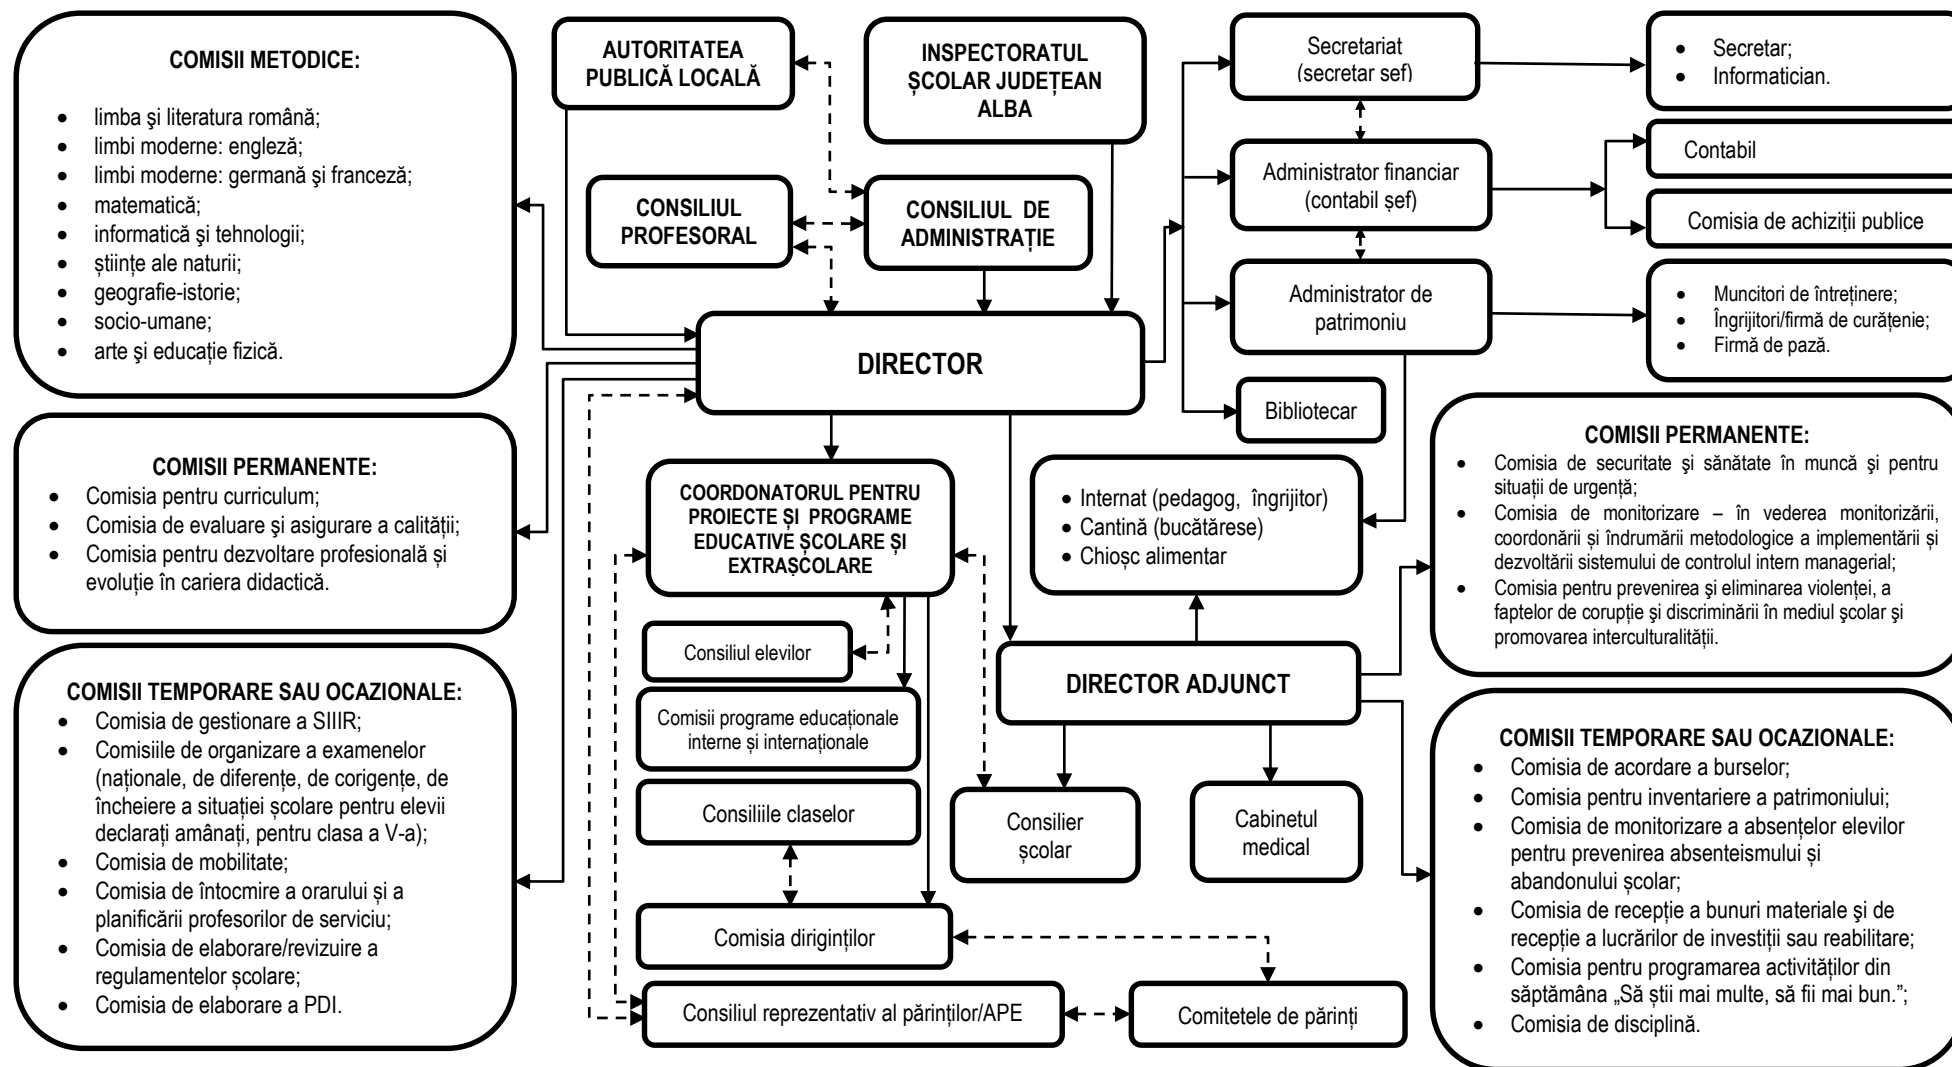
COMISII METODICE:

- limba şi literatura română;
- limbi moderne: engleză;
- limbi moderne: germană şi franceză;
- matematică;
- informatică şi tehnologii;
- ştiințe ale naturii;
- geografie-istorie;
- socio-umane;
- arte şi educație fizică.

COMISII PERMANENTE:
- Comisia pentru curriculum;
- Comisia de evaluare şi asigurare a calității;
- Comisia pentru dezvoltare profesională și evoluție în cariera didactică.

COMISII TEMPORARE SAU OCAZIONALE:
- Comisia de gestionare a SIIIR;
- Comisiile de organizare a examenelor (naționale, de diferențe, de corigențe, de încheiere a situației școlare pentru elevii declarați amânați, pentru clasa a V-a);
- Comisia de mobilitate;
- Comisia de întocmire a orarului și a planificării profesorilor de serviciu;
- Comisia de elaborare/revizuire a regulamentelor școlare;
- Comisia de elaborare a PDI.

AUTORITATEA PUBLICĂ LOCALĂ

INSPECTORATUL ŞCOLAR JUDEȚEAN ALBA

CONSILIUL PROFESORAL

CONSILIUL DE ADMINISTRAȚIE

DIRECTOR

COORDONATORUL PENTRU PROIECTE ŞI PROGRAME EDUCATIVE ŞCOLARE ŞI EXTRAŞCOLARE

Consiliul elevilor

Comisii programe educaționale interne și internaționale

Consiliile claselor

Comisia diriginților

Consiliul reprezentativ al părinților/APE

Comitetele de părinți

Secretariat (secretar sef)

Administrator financiar (contabil şef)

Administrator de patrimoniu

Bibliotecar

- Secretar;
- Informatician.

Contabil

Comisia de achiziții publice

- Muncitori de întreținere;
- Îngrijitori/firmă de curățenie;
- Firmă de pază.

- Internat (pedagog, îngrijitor)
- Cantină (bucătărese)
- Chioșc alimentar

DIRECTOR ADJUNCT

Consilier școlar

Cabinetul medical

COMISII PERMANENTE:
- Comisia de securitate şi sănătate în muncă şi pentru situații de urgență;
- Comisia de monitorizare – în vederea monitorizării, coordonării şi îndrumării metodologice a implementării şi dezvoltării sistemului de controlul intern managerial;
- Comisia pentru prevenirea şi eliminarea violenței, a faptelor de corupție şi discriminării în mediul şcolar şi promovarea interculturalității.

COMISII TEMPORARE SAU OCAZIONALE:
- Comisia de acordare a burselor;
- Comisia pentru inventariere a patrimoniului;
- Comisia de monitorizare a absențelor elevilor pentru prevenirea absenteismului și abandonului școlar;
- Comisia de recepție a bunuri materiale şi de recepție a lucrărilor de investiții sau reabilitare;
- Comisia pentru programarea activităților din săptămâna „Să știi mai multe, să fii mai bun.";
- Comisia de disciplină.